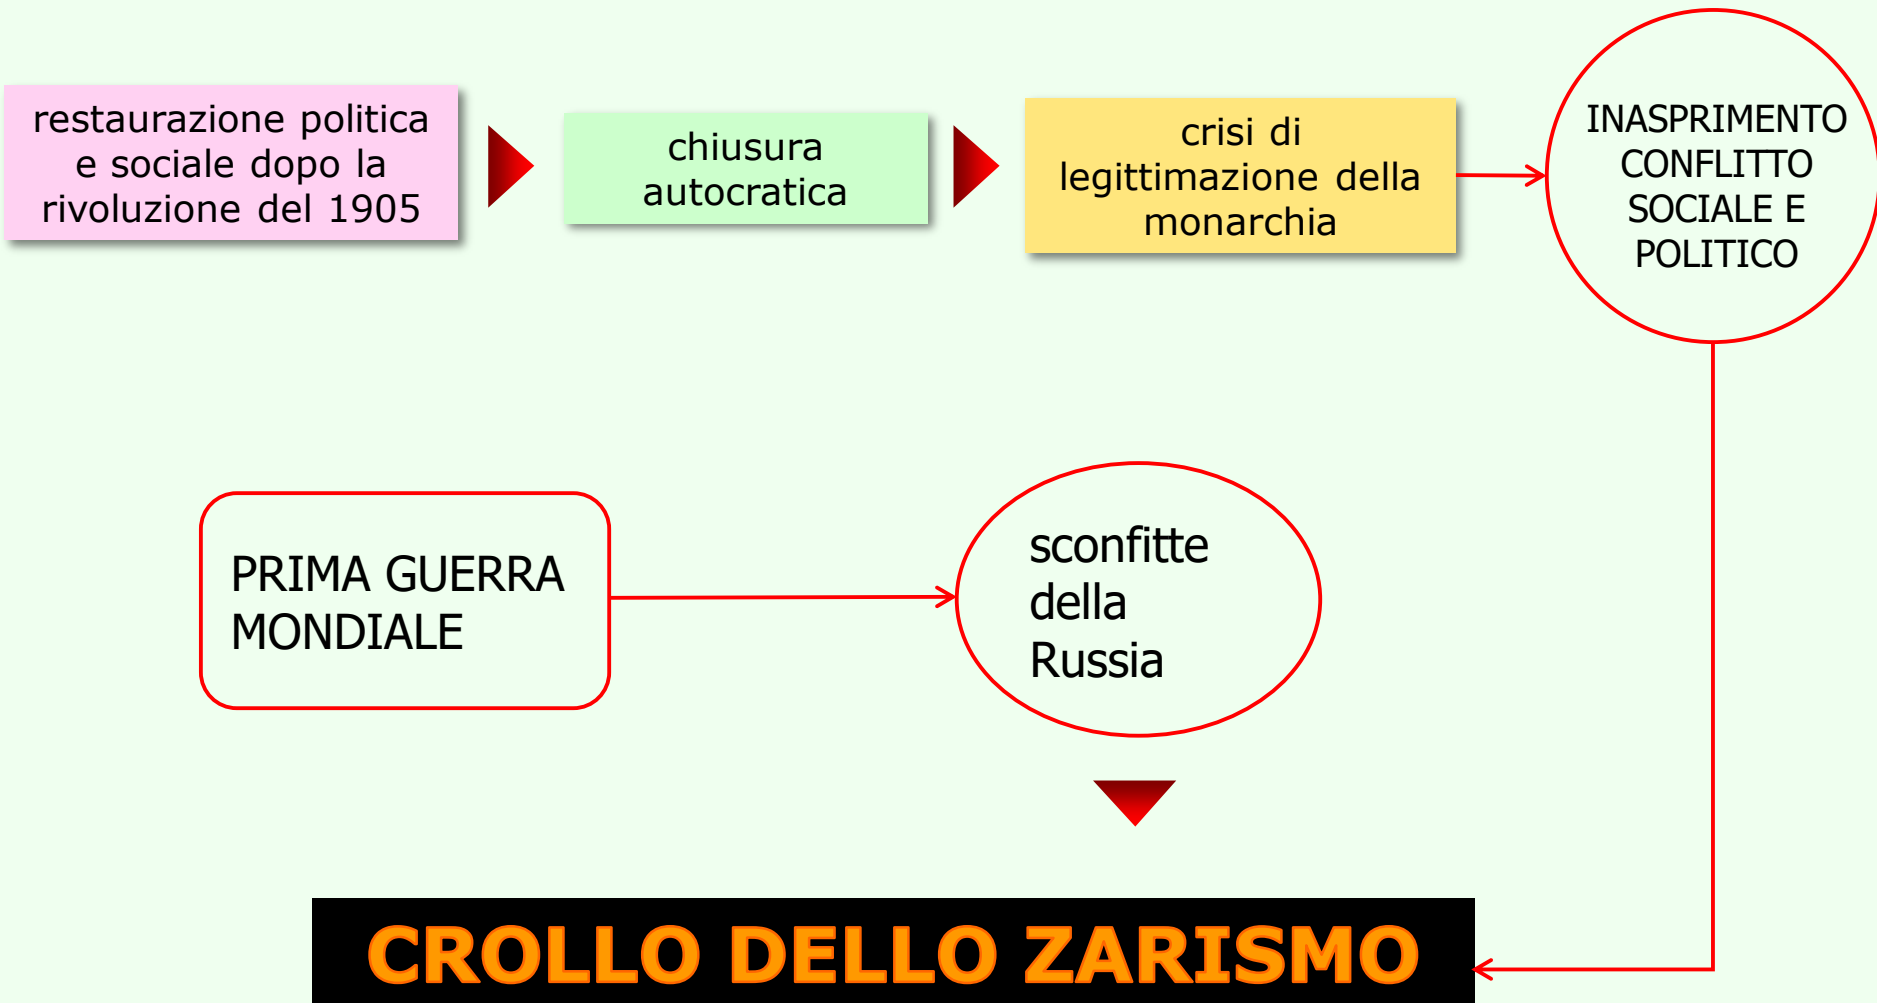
restaurazione politica e sociale dopo la rivoluzione del 1905

chiusura autocratica

crisi di legittimazione della monarchia

INASPRIMENTO CONFLITTO SOCIALE E POLITICO

PRIMA GUERRA MONDIALE

sconfitte della Russia

CROLLO DELLO ZARISMO